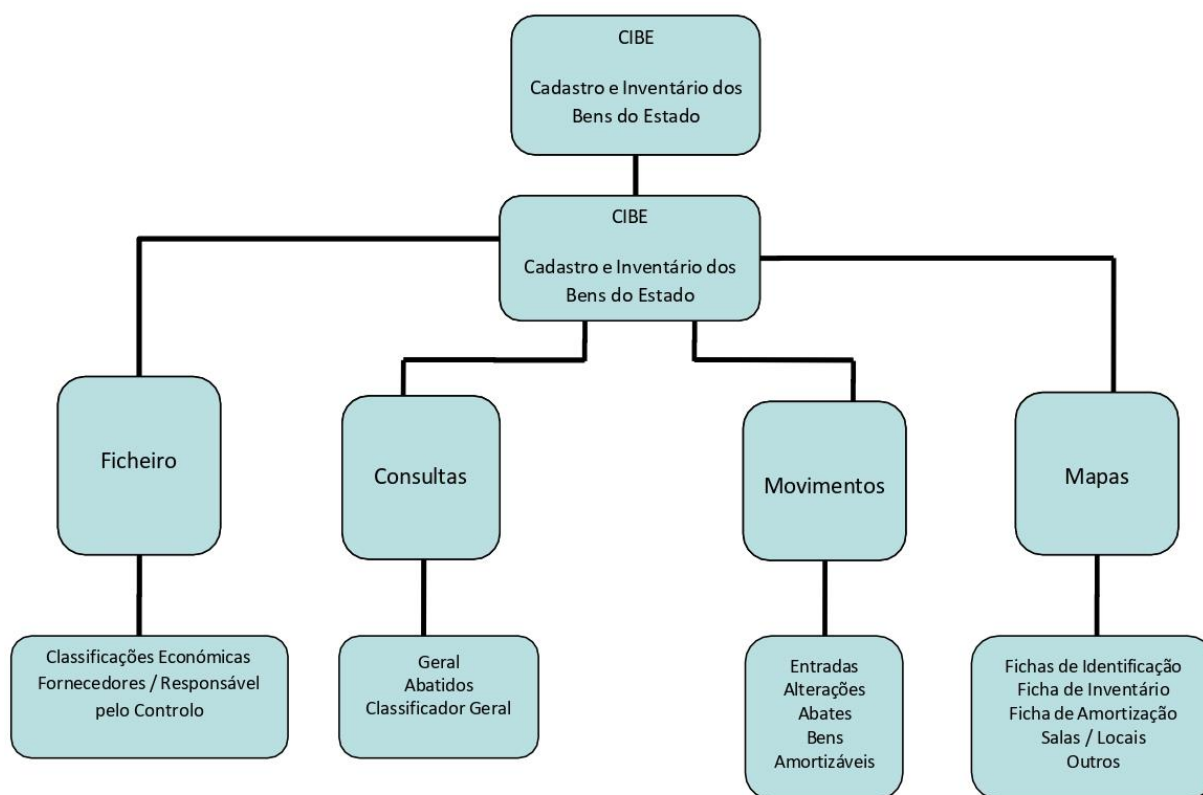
CIBE

Cadastro e Inventário dos Bens do Estado

CIBE

Cadastro e Inventário dos Bens do Estado

Ficheiro

Consultas

Movimentos

Mapas

Classificações Económicas
Fornecedores / Responsável pelo Controlo

Geral
Abatidos
Classificador Geral

Entradas
Alterações
Abates
Bens
Amortizáveis

Fichas de Identificação
Ficha de Inventário
Ficha de Amortização
Salas / Locais
Outros